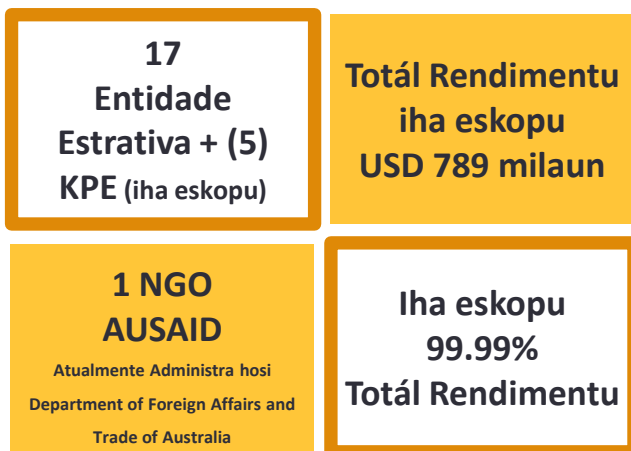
17
Entidade
Estrativa + (5)
KPE (iha eskopu)

Totál Rendimentu
iha eskopu
USD 789 milaun

1 NGO
AUSAID
Atualmente Administra hosi
Department of Foreign Affairs and
Trade of Australia

Iha eskopu
99.99%
Totál Rendimentu